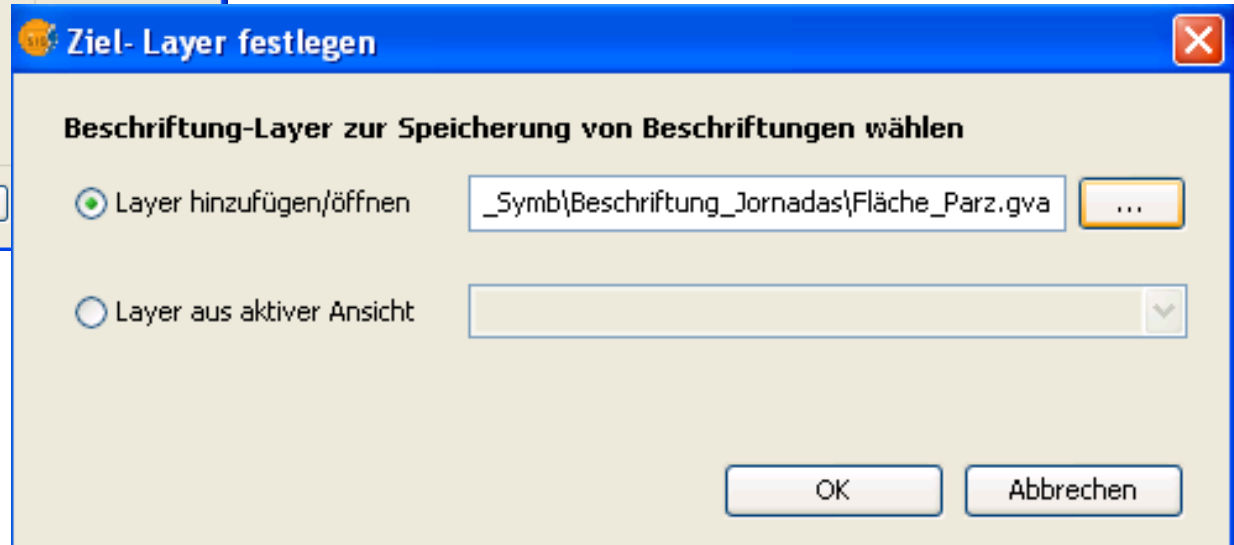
Ziel- Layer festlegen

Beschriftung-Layer zur Speicherung von Beschriftungen wählen

Layer hinzufügen/öffnen

_Symb\Beschriftung_Jornadas\Fläche_Parz.gva

...

Layer aus aktiver Ansicht

OK

Abbrechen